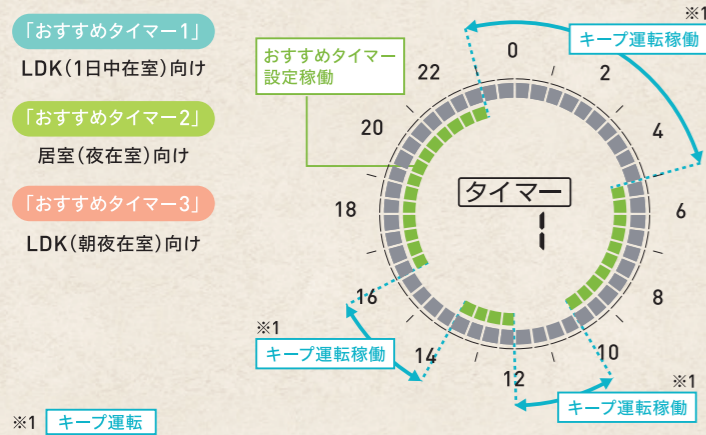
「おすすめタイマー1」

LDK（1日中在室）向け

「おすすめタイマー2」

居室（夜在室）向け

「おすすめタイマー3」

LDK（朝夜在室）向け

おすすめタイマー設定稼働

※1 キープ運転稼働

0

2

4

6

8

10

12

14

16

18

20

22

タイマー

1

※1 キープ運転稼働

※1 キープ運転稼働

※1 キープ運転